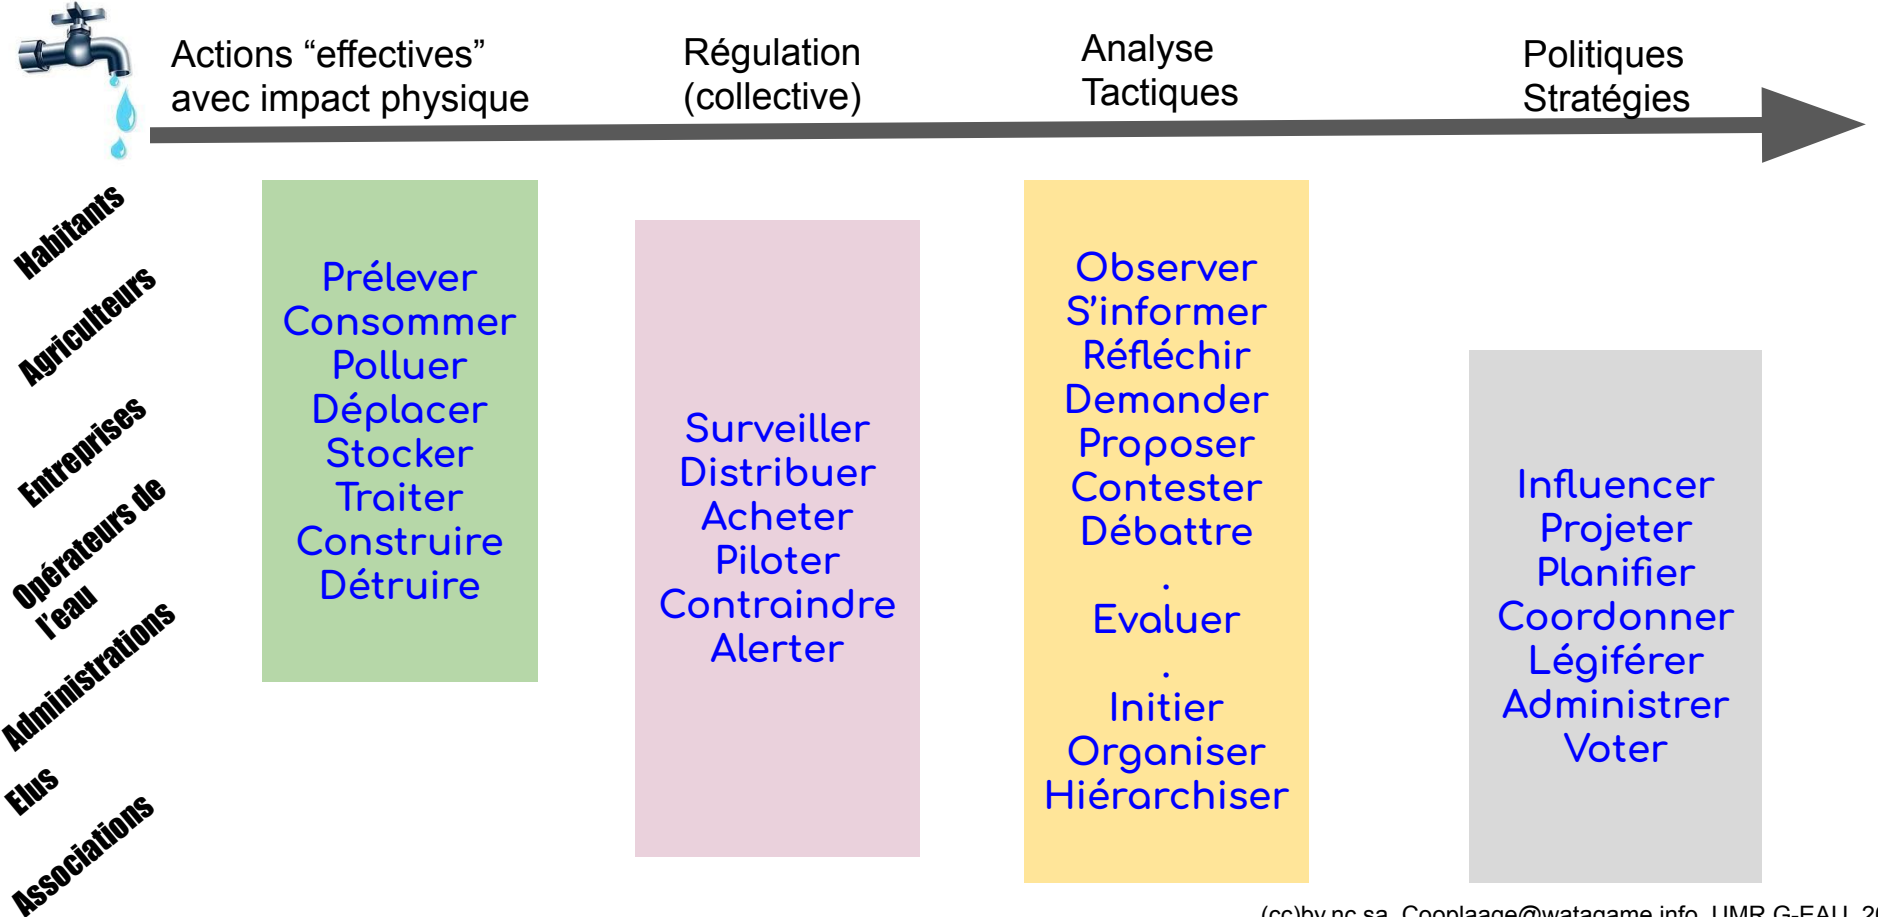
Actions “effectives” avec impact physique

Régulation (collective)

Analyse Tactiques

Politiques Stratégies

Habitants

Agriculteurs

Entreprises

Opérateurs de l'eau

Administrations

Elus

Associations

Prélever
Consommer
Polluer
Déplacer
Stocker
Traiter
Construire
Détruire

Surveiller
Distribuer
Acheter
Piloter
Contraindre
Alerter

Observer
S'informer
Réfléchir
Demander
Proposer
Contester
Débattre
.
Evaluer
.
Initier
Organiser
Hiérarchiser

Influencer
Projeter
Planifier
Coordonner
Légiférer
Administrer
Voter

(cc)by nc sa Cooplaage@watagame.info UMR G-EAU 2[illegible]